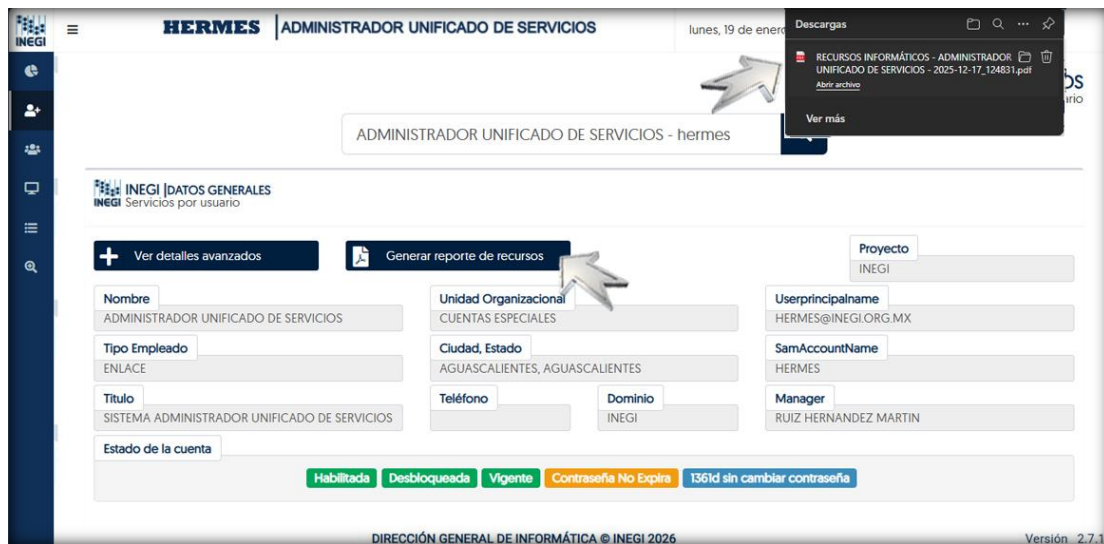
INEGI

HERMES | ADMINISTRADOR UNIFICADO DE SERVICIOS

lunes, 19 de enero

Descargas

RECURSOS INFORMÁTICOS - ADMINISTRADOR UNIFICADO DE SERVICIOS - 2025-12-17_124831.pdf

Abrir archivo

Ver más

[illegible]os
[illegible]ario

ADMINISTRADOR UNIFICADO DE SERVICIOS - hermes

INEGI | DATOS GENERALES
INEGI Servicios por usuario

Ver detalles avanzados

Generar reporte de recursos

Proyecto
INEGI

Nombre
ADMINISTRADOR UNIFICADO DE SERVICIOS

Unidad Organizacional
CUENTAS ESPECIALES

Userprincipalname
HERMES@INEGI.ORG.MX

Tipo Empleado
ENLACE

Ciudad, Estado
AGUASCALIENTES, AGUASCALIENTES

SamAccountName
HERMES

Titulo
SISTEMA ADMINISTRADOR UNIFICADO DE SERVICIOS

Teléfono

Dominio
INEGI

Manager
RUIZ HERNANDEZ MARTIN

Estado de la cuenta

Habilitada Desbloqueada Vigente Contraseña No Expira 1361d sin cambiar contraseña

DIRECCIÓN GENERAL DE INFORMÁTICA © INEGI 2026

Versión 2.7.1